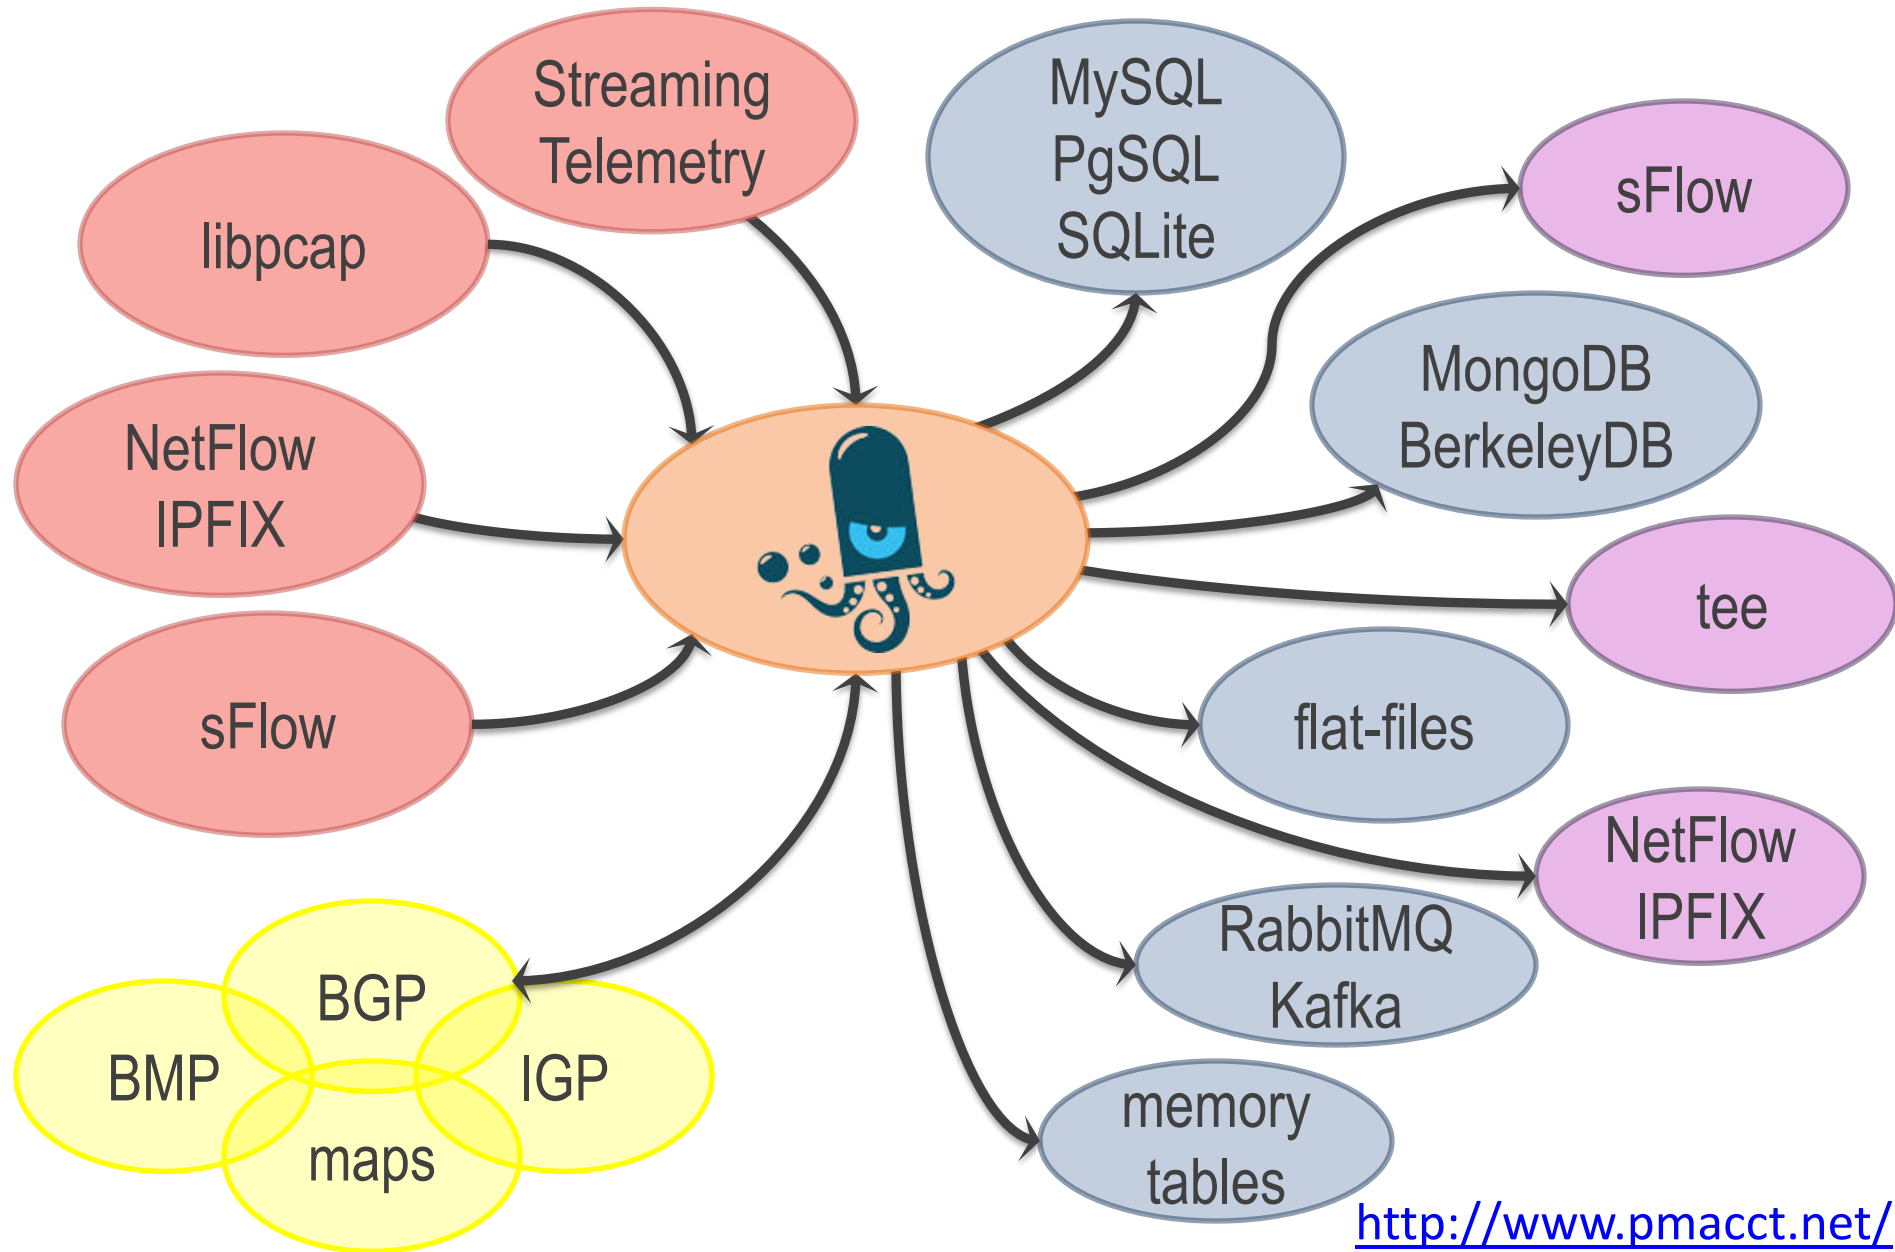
Streaming Telemetry

libpcap

NetFlow IPFIX

sFlow

MySQL PgSQL SQLite

sFlow

MongoDB BerkeleyDB

tee

flat-files

NetFlow IPFIX

RabbitMQ Kafka

memory tables

BGP

BMP

IGP

maps

http://www.pmacct.net/